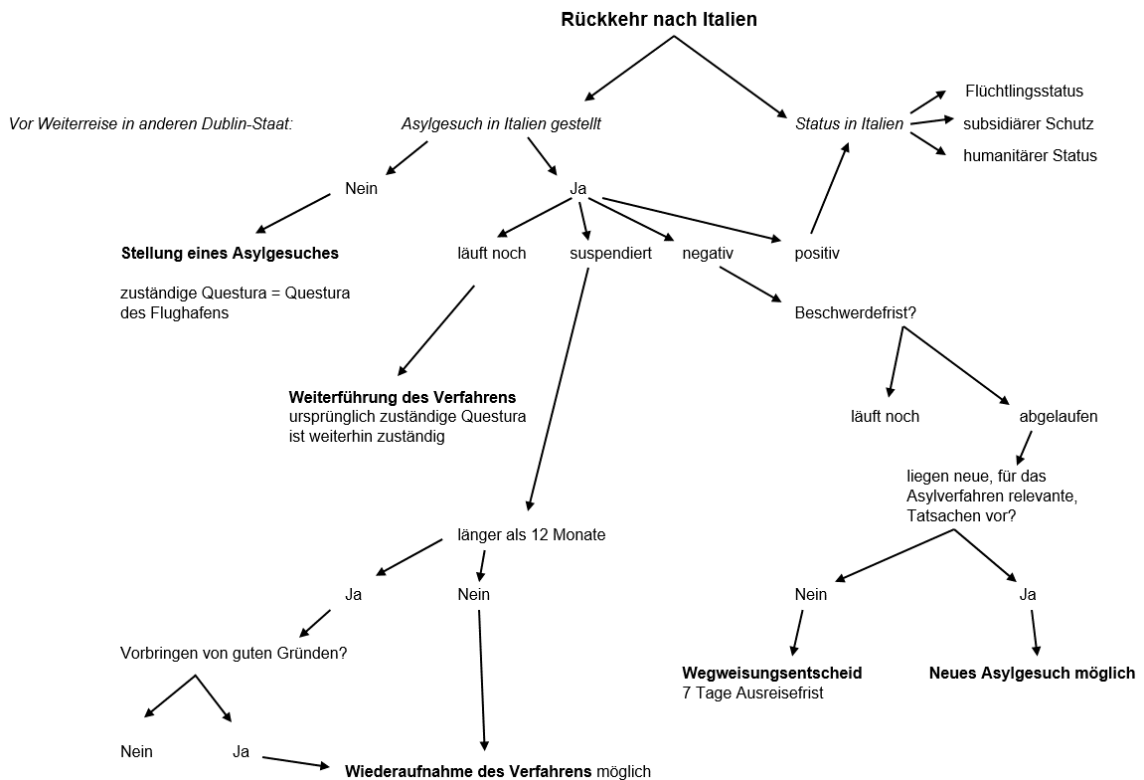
**Rückkehr nach Italien**

*Vor Weiterreise in anderen Dublin-Staat:*

*Asylgesuch in Italien gestellt*

*Status in Italien*

Flüchtlingsstatus

subsidiärer Schutz

humanitärer Status

Nein

Ja

**Stellung eines Asylgesuches**

zuständige Questura = Questura des Flughafens

läuft noch

suspendiert

negativ

positiv

Beschwerdefrist?

**Weiterführung des Verfahrens**
ursprünglich zuständige Questura ist weiterhin zuständig

läuft noch

abgelaufen

liegen neue, für das Asylverfahren relevante, Tatsachen vor?

länger als 12 Monate

Ja

Nein

Nein

Ja

Vorbringen von guten Gründen?

**Wegweisungsentscheid**
7 Tage Ausreisefrist

**Neues Asylgesuch möglich**

Nein

Ja

**Wiederaufnahme des Verfahrens** möglich